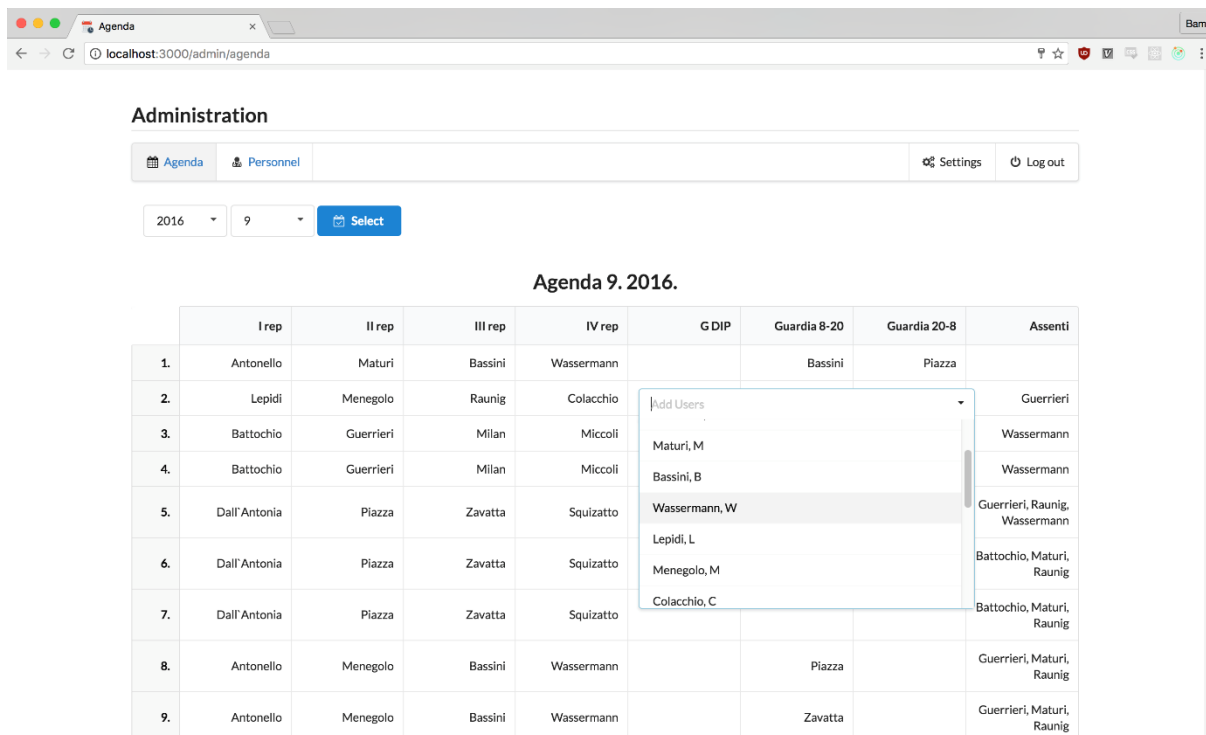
Agenda ×

Bam

localhost:3000/admin/agenda

Administration

Agenda Personnel Settings Log out

2016 9 Select

Agenda 9. 2016.

| | I rep | II rep | III rep | IV rep | G DIP | Guardia 8-20 | Guardia 20-8 | Assenti |
|---|---|---|---|---|---|---|---|---|
| 1. | Antonello | Maturi | Bassini | Wassermann | | Bassini | Piazza | |
| 2. | Lepidi | Menegolo | Raunig | Colacchio | | | | Guerrieri |
| 3. | Battochio | Guerrieri | Milan | Miccoli | | | | Wassermann |
| 4. | Battochio | Guerrieri | Milan | Miccoli | | | | Wassermann |
| 5. | Dall`Antonia | Piazza | Zavatta | Squizatto | | | | Guerrieri, Raunig, Wassermann |
| 6. | Dall`Antonia | Piazza | Zavatta | Squizatto | | | | Battochio, Maturi, Raunig |
| 7. | Dall`Antonia | Piazza | Zavatta | Squizatto | | | | Battochio, Maturi, Raunig |
| 8. | Antonello | Menegolo | Bassini | Wassermann | | Piazza | | Guerrieri, Maturi, Raunig |
| 9. | Antonello | Menegolo | Bassini | Wassermann | | Zavatta | | Guerrieri, Maturi, Raunig |

Add Users
Maturi, M
Bassini, B
Wassermann, W
Lepidi, L
Menegolo, M
Colacchio, C